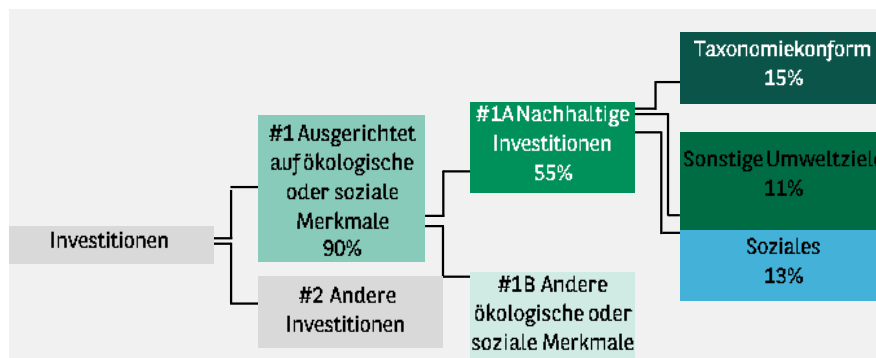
Investitionen

#1 Ausgerichtet auf ökologische oder soziale Merkmale 90%

#2 Andere Investitionen

#1A Nachhaltige Investitionen 55%

#1B Andere ökologische oder soziale Merkmale

Taxonomiekonform 15%

Sonstige Umweltziele 11%

Soziales 13%